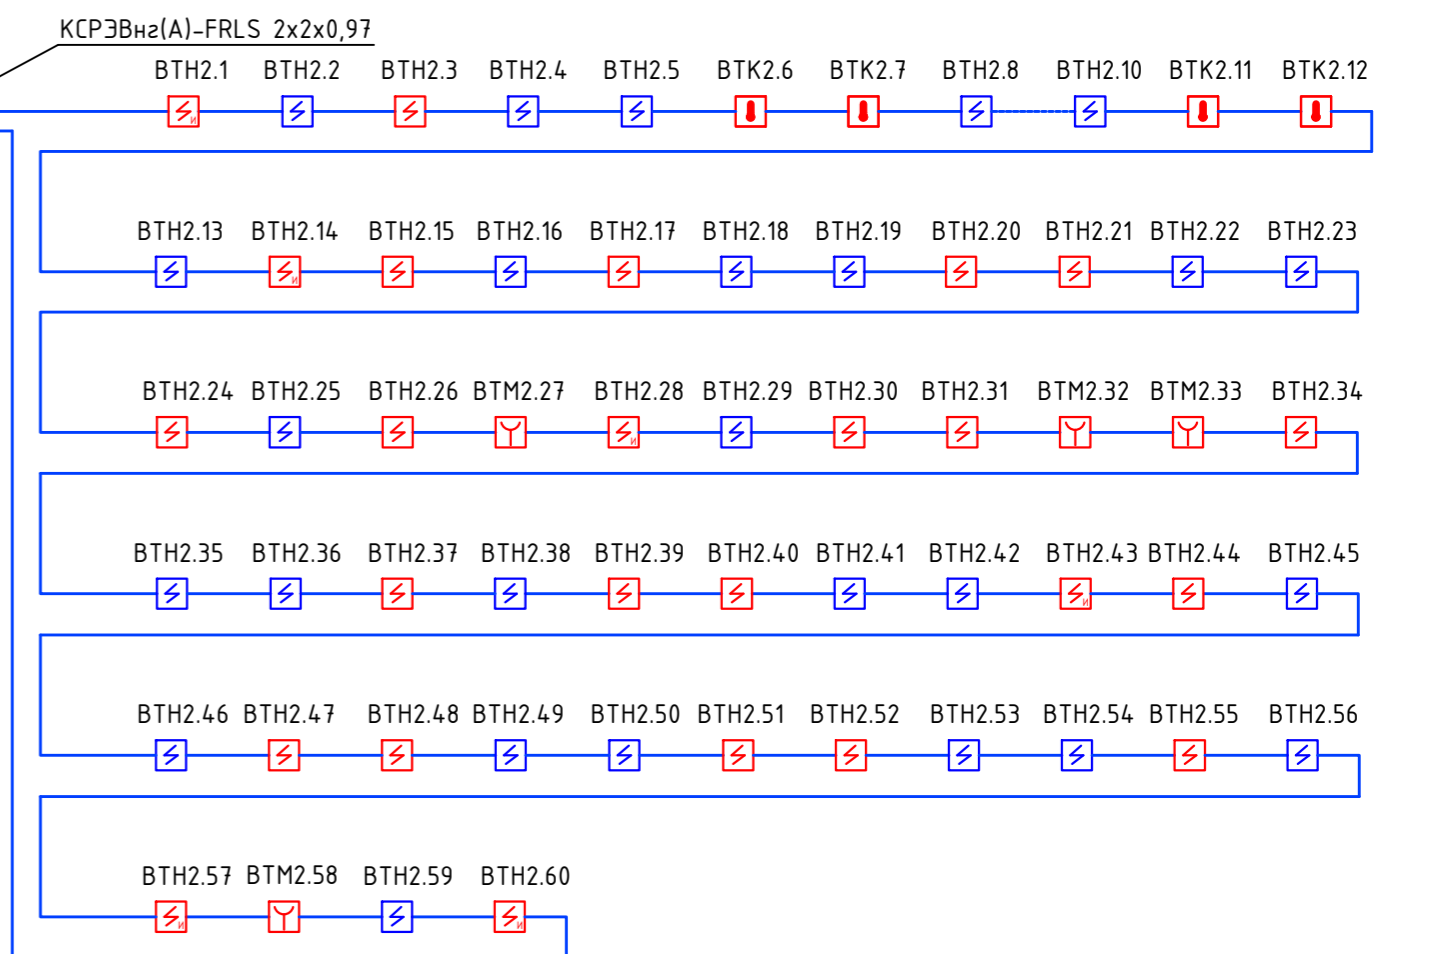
КСРЭВнг(А)-FRLS 2х2х0,97

ВТН2.1 ВТН2.2 ВТН2.3 ВТН2.4 ВТН2.5 ВТК2.6 ВТК2.7 ВТН2.8 ВТН2.10 ВТК2.11 ВТК2.12

ВТН2.13 ВТН2.14 ВТН2.15 ВТН2.16 ВТН2.17 ВТН2.18 ВТН2.19 ВТН2.20 ВТН2.21 ВТН2.22 ВТН2.23

ВТН2.24 ВТН2.25 ВТН2.26 ВТМ2.27 ВТН2.28 ВТН2.29 ВТН2.30 ВТН2.31 ВТМ2.32 ВТМ2.33 ВТН2.34

ВТН2.35 ВТН2.36 ВТН2.37 ВТН2.38 ВТН2.39 ВТН2.40 ВТН2.41 ВТН2.42 ВТН2.43 ВТН2.44 ВТН2.45

ВТН2.46 ВТН2.47 ВТН2.48 ВТН2.49 ВТН2.50 ВТН2.51 ВТН2.52 ВТН2.53 ВТН2.54 ВТН2.55 ВТН2.56

ВТН2.57 ВТМ2.58 ВТН2.59 ВТН2.60